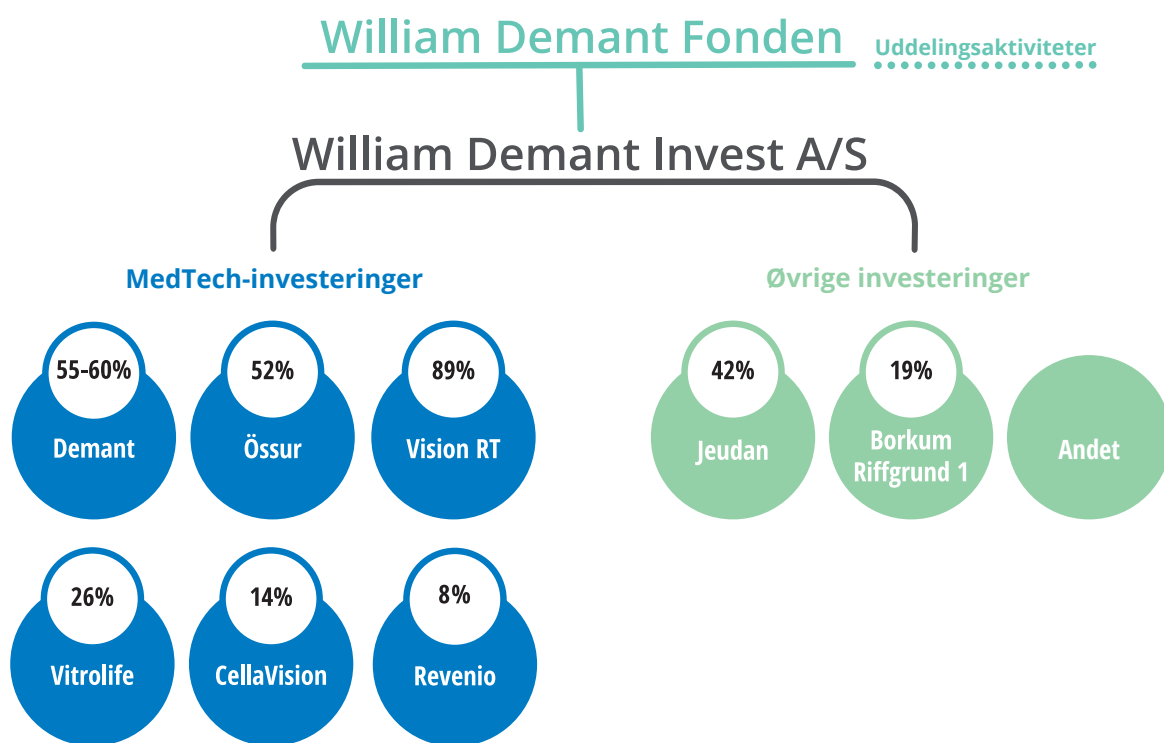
William Demant Fonden

Uddelingsaktiviteter

William Demant Invest A/S

MedTech-investeringer

55-60%
Demant

52%
Össur

89%
Vision RT

26%
Vitrolife

14%
CellaVision

8%
Revenio

Øvrige investeringer

42%
Jeudan

19%
Borkum Riffgrund 1

Andet